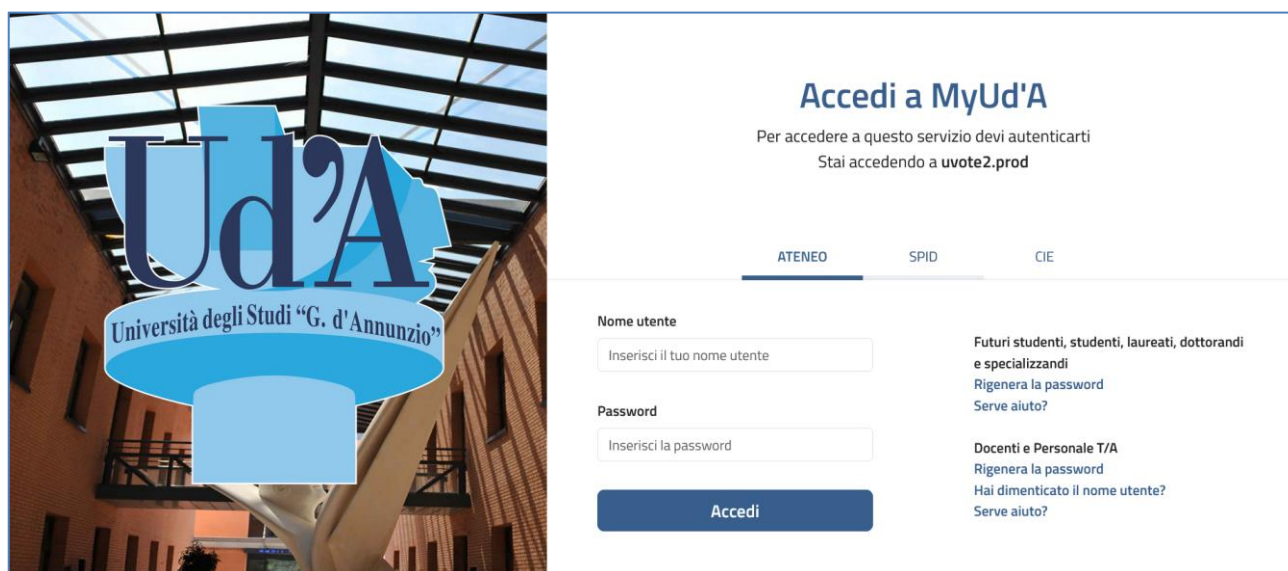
Ud'A
Università degli Studi "G. d'Annunzio"

Accedi a MyUd'A

Per accedere a questo servizio devi autenticarti
Stai accedendo a **uvote2.prod**

ATENEO SPID CIE

Nome utente
Inserisci il tuo nome utente

Password
Inserisci la password

Accedi

Futuri studenti, studenti, laureati, dottorandi e specializzandi
Rigenera la password
Serve aiuto?

Docenti e Personale T/A
Rigenera la password
Hai dimenticato il nome utente?
Serve aiuto?